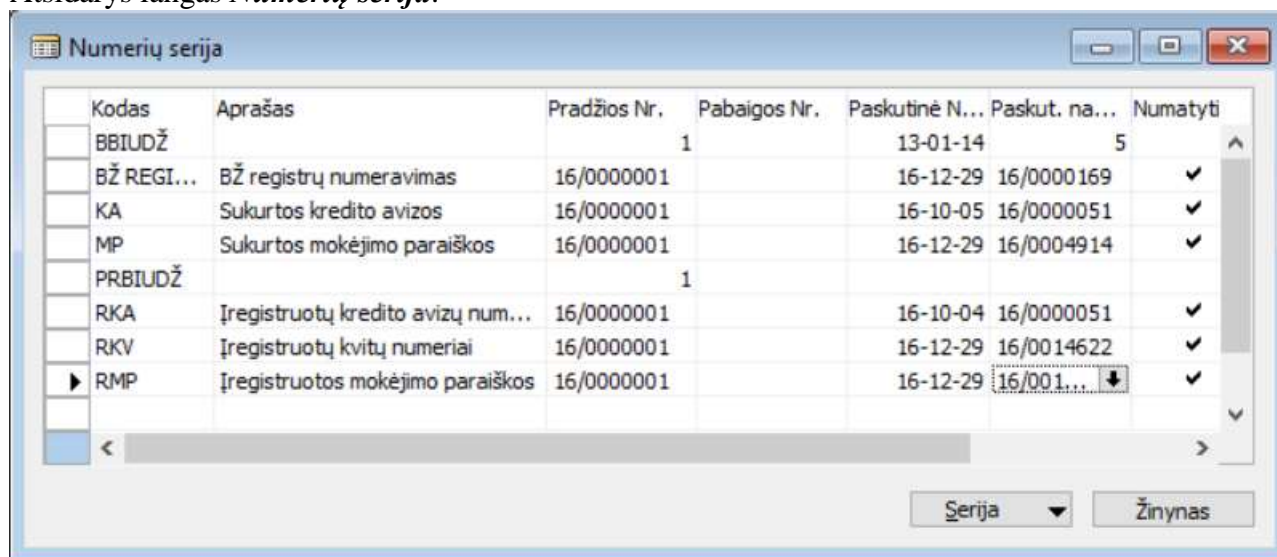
Atsidarys langas *Numerių serija*.

Numerių serija

| Kodas | Aprašas | Pradžios Nr. | Pabaigos Nr. | Paskutinė N... | Paskut. na... | Numatyti |
|---|---|---|---|---|---|---|
| BBIUDŽ | | 1 | | 13-01-14 | 5 | |
| BŽ REGI... | BŽ registrų numeravimas | 16/0000001 | | 16-12-29 | 16/0000169 | ✔ |
| KA | Sukurtos kredito avizos | 16/0000001 | | 16-10-05 | 16/0000051 | ✔ |
| MP | Sukurtos mokėjimo paraiškos | 16/0000001 | | 16-12-29 | 16/0004914 | ✔ |
| PRBIUDŽ | | 1 | | | | |
| RKA | Įregistruotų kredito avizų num... | 16/0000001 | | 16-10-04 | 16/0000051 | ✔ |
| RKV | Įregistruotų kvitų numeriai | 16/0000001 | | 16-12-29 | 16/0014622 | ✔ |
| RMP | Įregistruotos mokėjimo paraiškos | 16/0000001 | | 16-12-29 | 16/001... | ✔ |

Serija
Žinynas